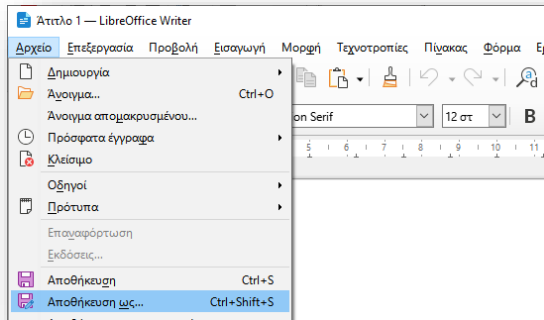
Άτιτλο 1 — LibreOffice Writer

Αρχείο Επεξεργασία Προβολή Εισαγωγή Μορφή Τεχνοτροπίες Πίνακας Φόρμα Ερ

Δημιουργία
Άνοιγμα... Ctrl+O
Άνοιγμα απομακρυσμένου...
Πρόσφατα έγγραφα
Κλείσιμο
Οδηγοί
Πρότυπα
Επαναφόρτωση
Εκδόσεις...
Αποθήκευση Ctrl+S
Αποθήκευση ως... Ctrl+Shift+S

on Serif
12 στ
B